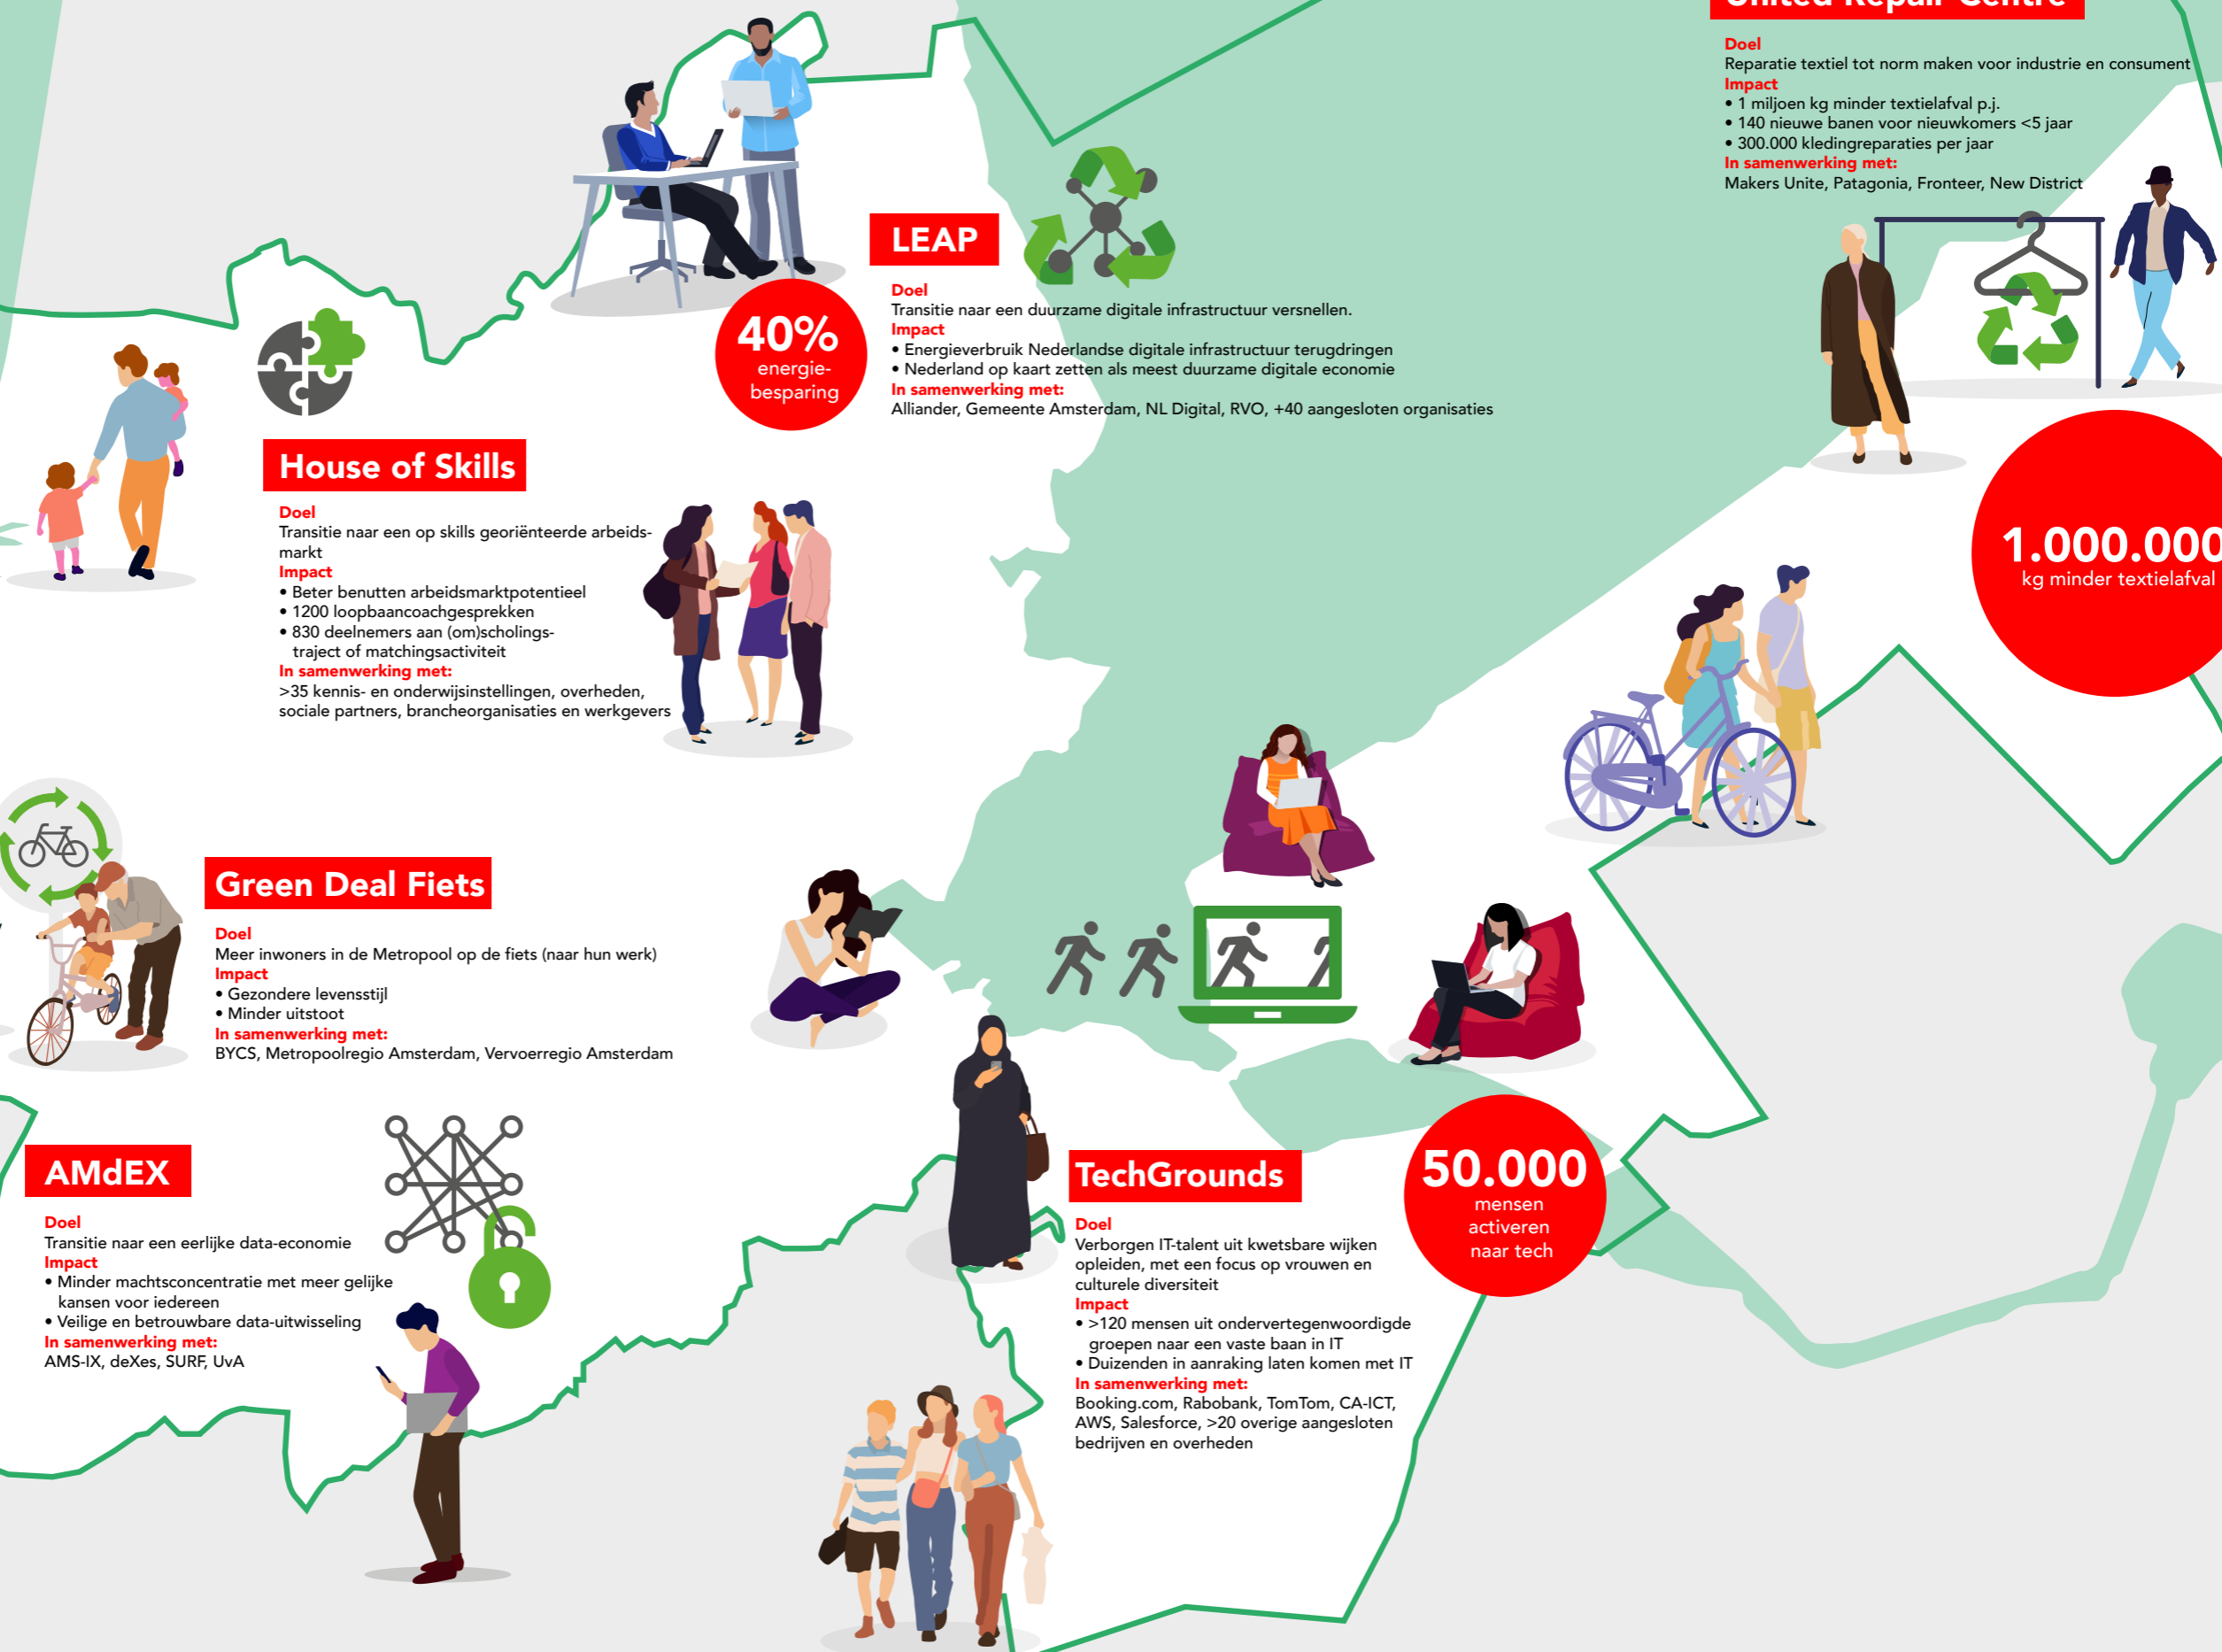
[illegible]

Doel
Reparatie textiel tot norm maken voor industrie en consument
Impact
• 1 miljoen kg minder textielafval p.j.
• 140 nieuwe banen voor nieuwkomers <5 jaar
• 300.000 kledingreparaties per jaar
In samenwerking met:
Makers Unite, Patagonia, Fronteer, New District

1.000.000
kg minder textielafval

LEAP

Doel
Transitie naar een duurzame digitale infrastructuur versnellen.
Impact
• Energieverbruik Nederlandse digitale infrastructuur terugdringen
• Nederland op kaart zetten als meest duurzame digitale economie
In samenwerking met:
Alliander, Gemeente Amsterdam, NL Digital, RVO, +40 aangesloten organisaties

40%
energiebesparing

House of Skills

Doel
Transitie naar een op skills georiënteerde arbeidsmarkt
Impact
• Beter benutten arbeidsmarktpotentieel
• 1200 loopbaancoachgesprekken
• 830 deelnemers aan (om)scholingstraject of matchingsactiviteit
In samenwerking met:
>35 kennis- en onderwijsinstellingen, overheden, sociale partners, brancheorganisaties en werkgevers

Green Deal Fiets

Doel
Meer inwoners in de Metropool op de fiets (naar hun werk)
Impact
• Gezondere levensstijl
• Minder uitstoot
In samenwerking met:
BYCS, Metropoolregio Amsterdam, Vervoerregio Amsterdam

AMdEX

Doel
Transitie naar een eerlijke data-economie
Impact
• Minder machtsconcentratie met meer gelijke kansen voor iedereen
• Veilige en betrouwbare data-uitwisseling
In samenwerking met:
AMS-IX, deXes, SURF, UvA

TechGrounds

Doel
Verborgen IT-talent uit kwetsbare wijken opleiden, met een focus op vrouwen en culturele diversiteit
Impact
• >120 mensen uit ondervertegenwoordigde groepen naar een vaste baan in IT
• Duizenden in aanraking laten komen met IT
In samenwerking met:
Booking.com, Rabobank, TomTom, CA-ICT, AWS, Salesforce, >20 overige aangesloten bedrijven en overheden

50.000
mensen activeren naar tech